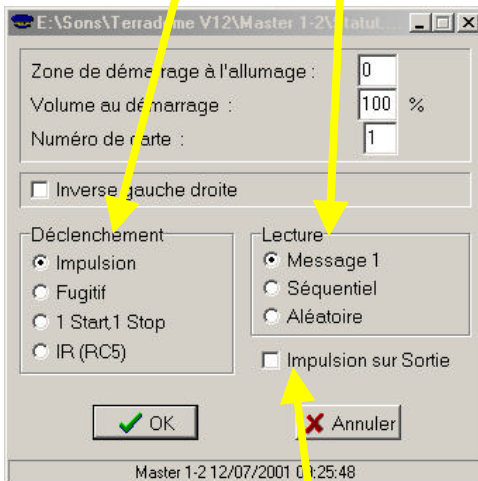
E:\Sons\Terradome V12\Master 1-2\Statut...

Zone de démarrage à l'allumage : 0
Volume au démarrage : 100 %
Numéro de carte : 1

Inverse gauche droite

Déclenchement
Impulsion
Fugitif
1 Start,1 Stop
IR (RC5)

Lecture
Message 1
Séquentiel
Aléatoire

Impulsion sur Sortie

OK
Annuler

Master 1-2 12/07/2001 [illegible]:25:48